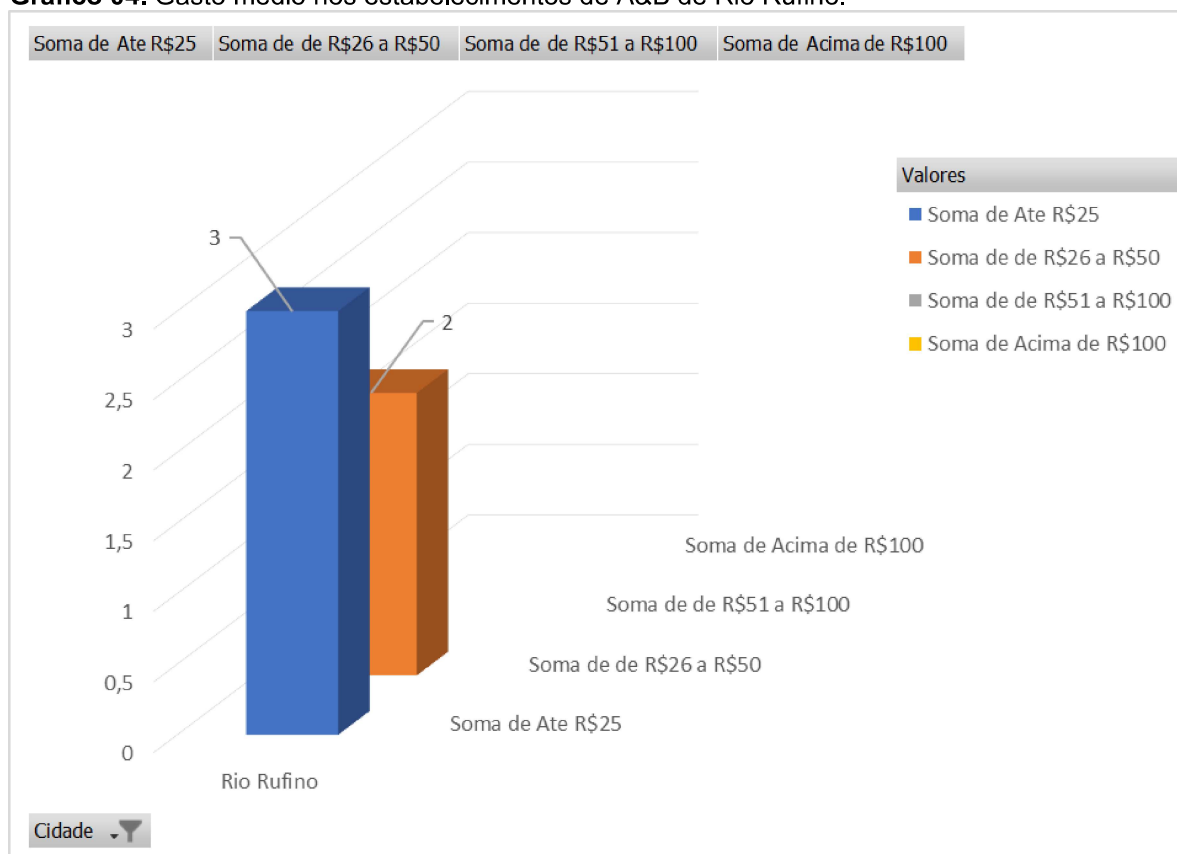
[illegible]

Soma de Ate R$25 | Soma de de R$26 a R$50 | Soma de de R$51 a R$100 | Soma de Acima de R$100

Valores
Soma de Ate R$25
Soma de de R$26 a R$50
Soma de de R$51 a R$100
Soma de Acima de R$100

3
2

3
2,5
2
1,5
1
0,5
0

Soma de Acima de R$100
Soma de de R$51 a R$100
Soma de de R$26 a R$50
Soma de Ate R$25

Rio Rufino

Cidade